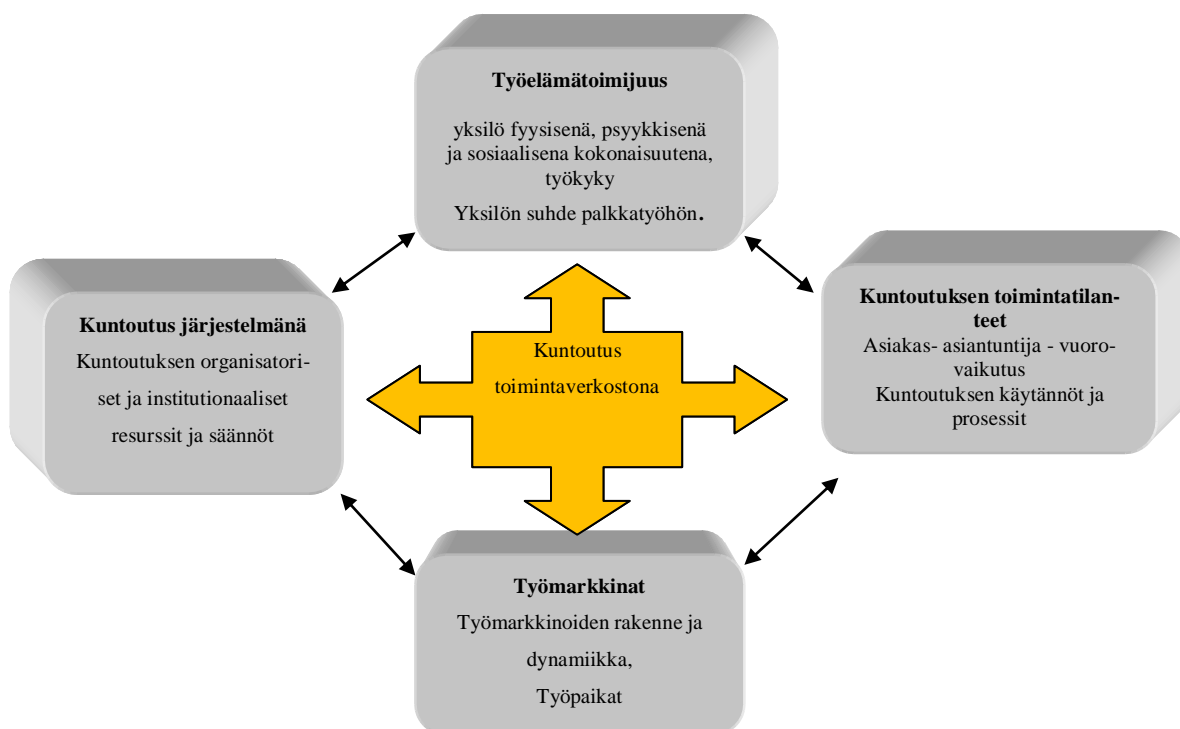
**Työelämätoimijuus**

yksilö fyysisenä, psyykkisenä ja sosiaalisena kokonaisuutena, työkyky

Yksilön suhde palkkatyöhön.

**Kuntoutus järjestelmänä**

Kuntoutuksen organisatoriset ja institutionaaliset resurssit ja säännöt

Kuntoutus toimintaverkostona

**Kuntoutuksen toimintatilanteet**

Asiakas- asiantuntija - vuorovaikutus

Kuntoutuksen käytännöt ja prosessit

**Työmarkkinat**

Työmarkkinoiden rakenne ja dynamiikka,

Työpaikat